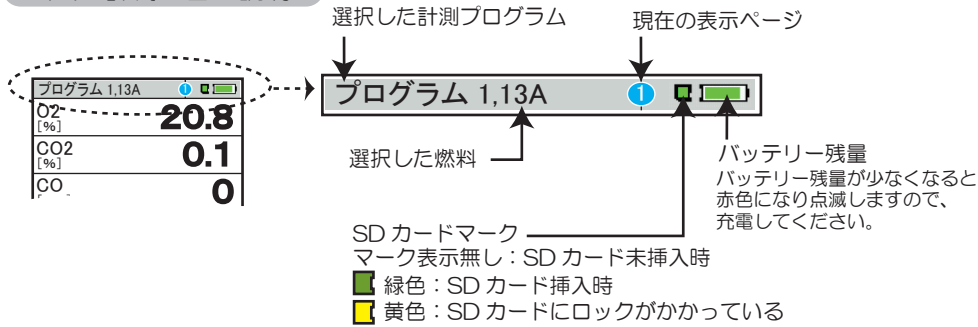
選択した計測プログラム

現在の表示ページ

プログラム 1,13A 1

O2 [%] 20.8

CO2 [%] 0.1

CO 0

プログラム 1,13A 1

選択した燃料

バッテリー残量
バッテリー残量が少なくなると赤色になり点滅しますので、充電してください。

SD カードマーク
マーク表示無し：SD カード未挿入時
緑色：SD カード挿入時
黄色：SD カードにロックがかかっている